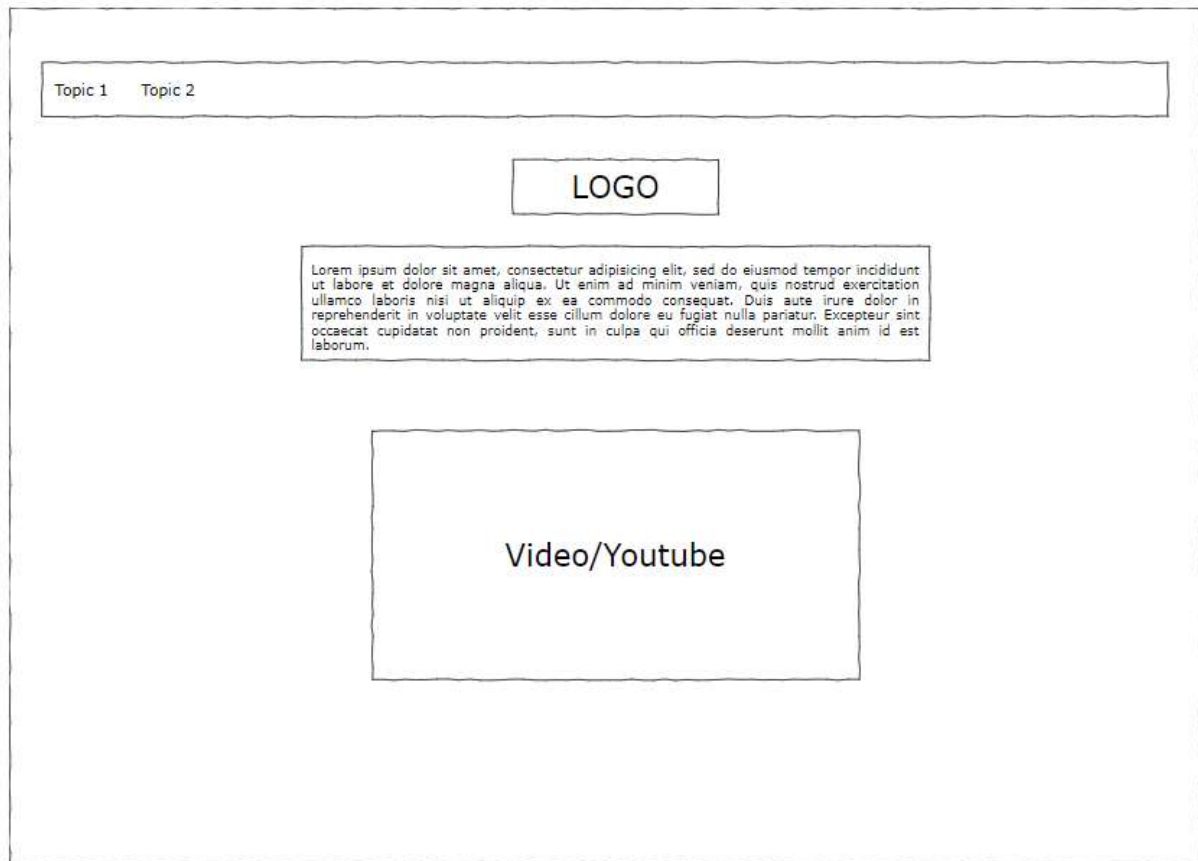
Topic 1 Topic 2

LOGO

Lorem ipsum dolor sit amet, consectetur adipisicing elit, sed do eiusmod tempor incididunt ut labore et dolore magna aliqua. Ut enim ad minim veniam, quis nostrud exercitation ullamco laboris nisi ut aliquip ex ea commodo consequat. Duis aute irure dolor in reprehenderit in voluptate velit esse cillum dolore eu fugiat nulla pariatur. Excepteur sint occaecat cupidatat non proident, sunt in culpa qui officia deserunt mollit anim id est laborum.

Video/Youtube